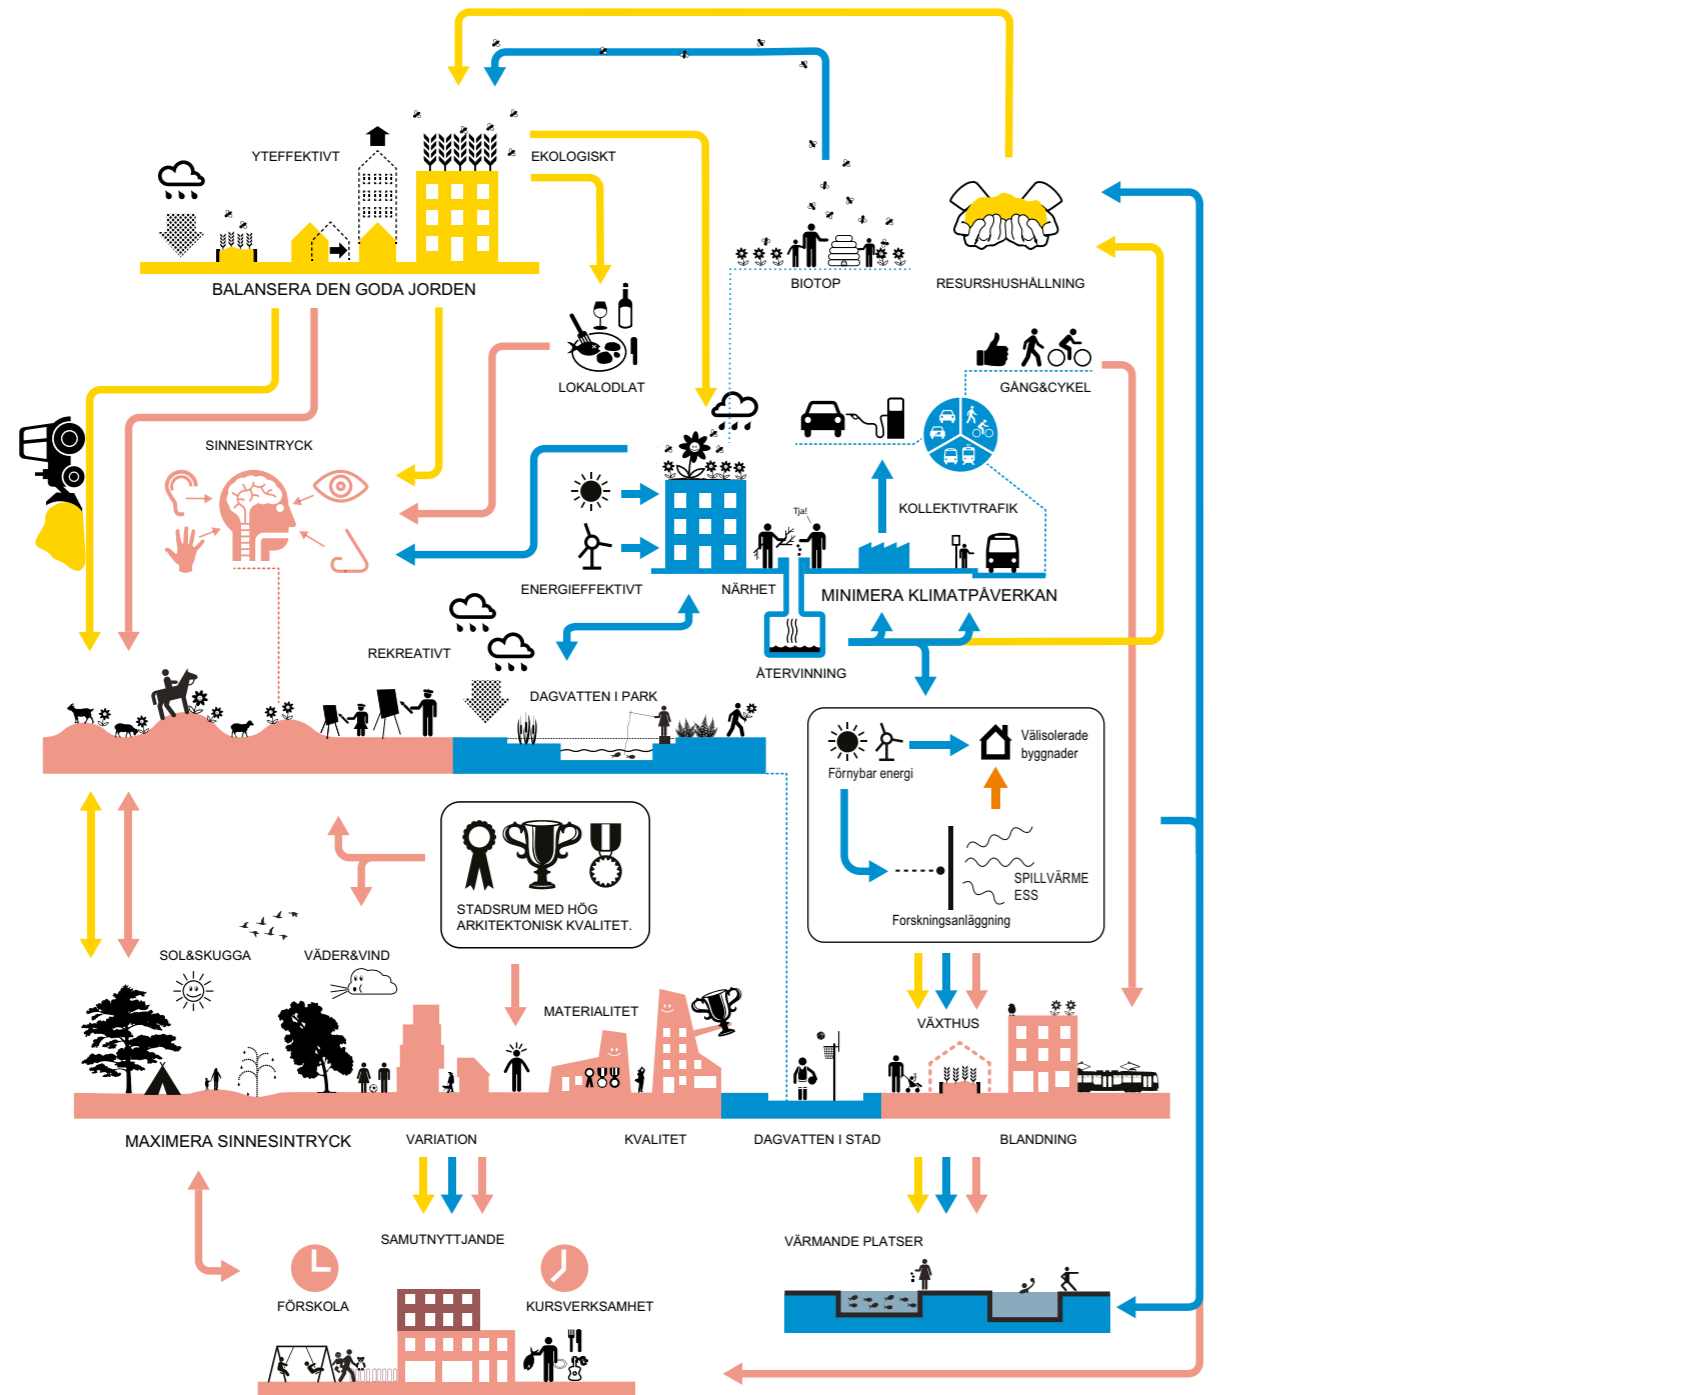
YTEFFEKTIVT

EKOLOGISKT

BALANSERA DEN GODA JORDEN

BIOTOP

RESURSHUSHÅLLNING

LOKALODLAT

GÅNG&CYKEL

SINNESINTRYCK

KOLLEKTIVTRAFIK

Tja!

ENERGIEFFEKTIVT

NÄRHET

MINIMERA KLIMATPÅVERKAN

REKREATIVT

ÅTERVINNING

DAGVATTEN I PARK

Välisolerade byggnader

Förnybar energi

SPILLVÄRME ESS

Forskningsanläggning

STADSRUM MED HÖG ARKITEKTONISK KVALITET.

SOL&SKUGGA

VÄDER&VIND

MATERIALITET

VÄXTHUS

MAXIMERA SINNESINTRYCK

VARIATION

KVALITET

DAGVATTEN I STAD

BLANDNING

SAMUTNYTTJANDE

VÄRMANDE PLATSER

FÖRSKOLA

KURSVERKSAMHET